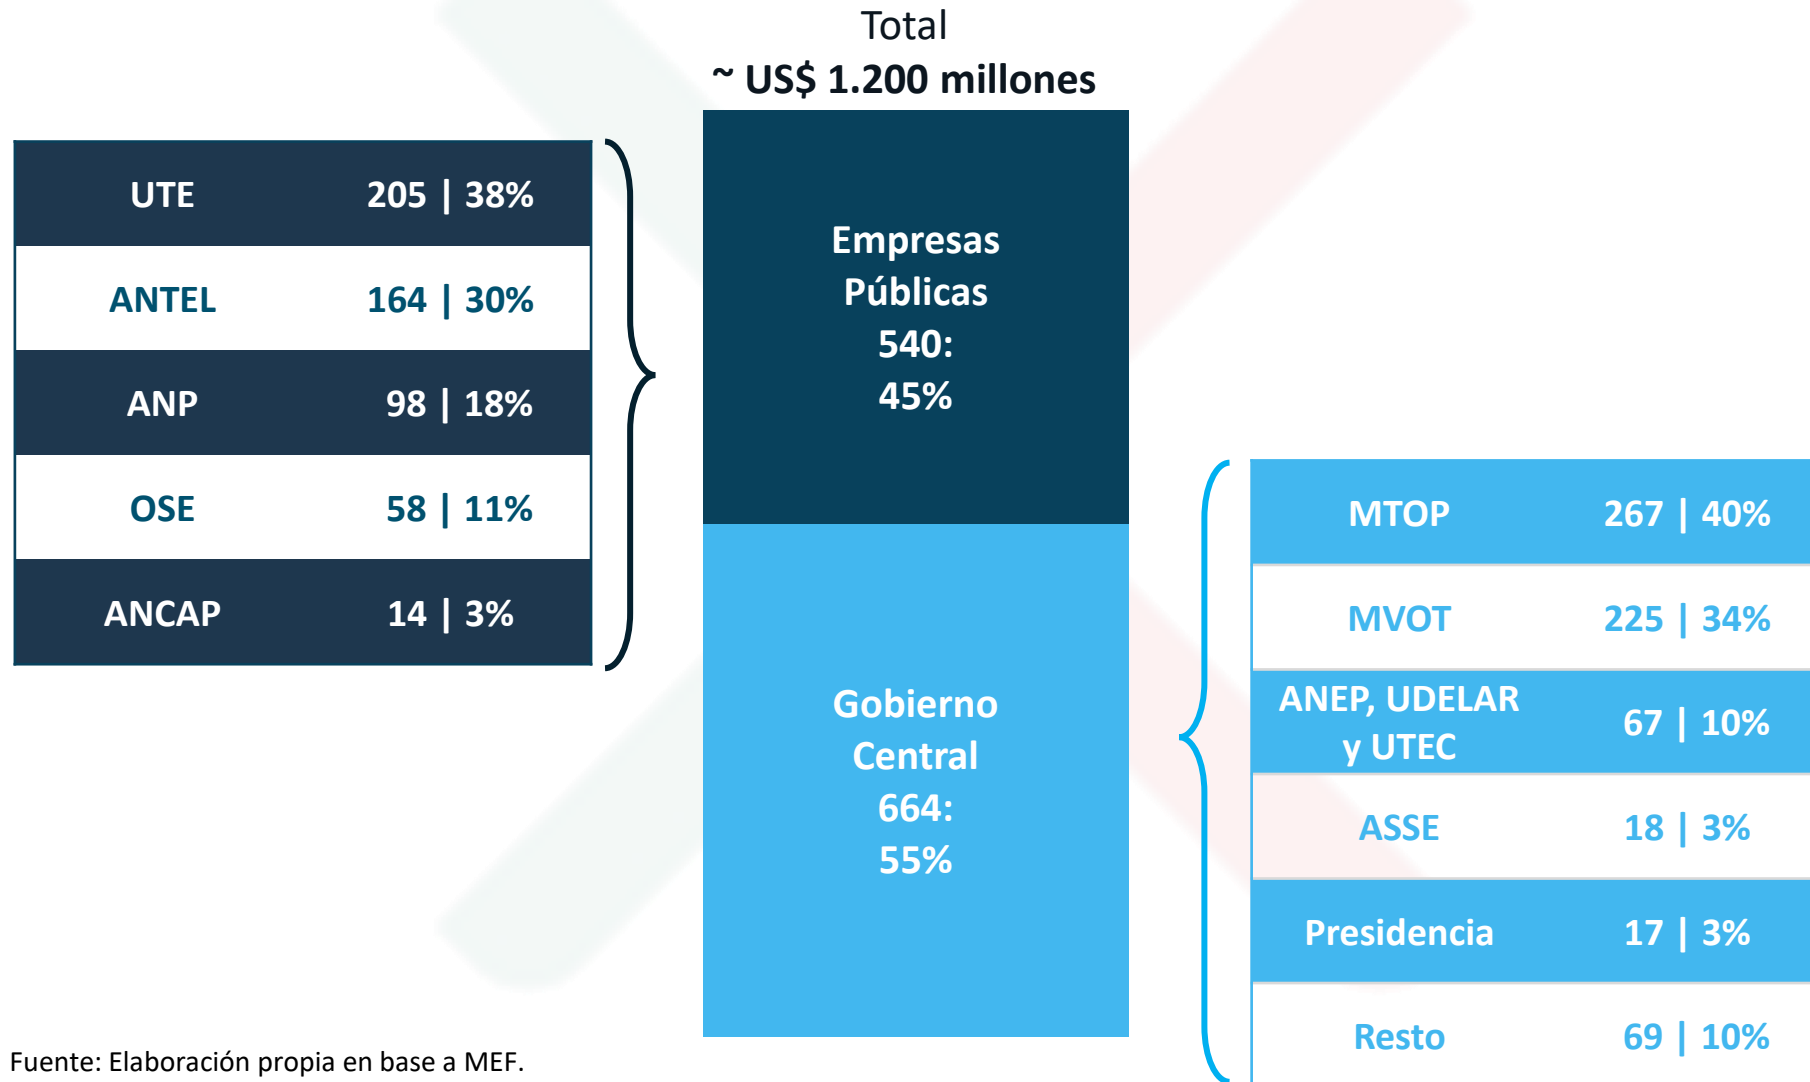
Total
~ US$ 1.200 millones

| UTE | 205 \| 38% |
|---|---|
| ANTEL | 164 \| 30% |
| ANP | 98 \| 18% |
| OSE | 58 \| 11% |
| ANCAP | 14 \| 3% |

Empresas Públicas 540: 45%

Gobierno Central 664: 55%

| MTOP | 267 \| 40% |
|---|---|
| MVOT | 225 \| 34% |
| ANEP, UDELAR y UTEC | 67 \| 10% |
| ASSE | 18 \| 3% |
| Presidencia | 17 \| 3% |
| Resto | 69 \| 10% |

Fuente: Elaboración propia en base a MEF.